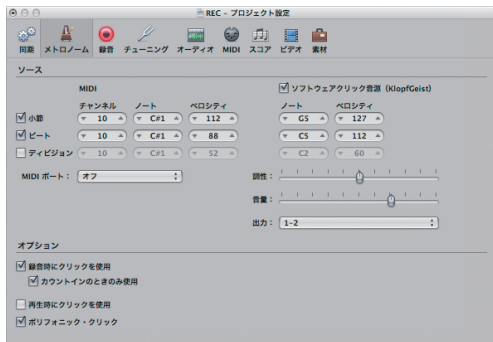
REC - プロジェクト設定

同期 メトロノーム 録音 チューニング オーディオ MIDI スコア ビデオ 素材

ソース

MIDI

チャンネル ノート ベロシティ

☑ 小節 10 C#1 112

☑ ビート 10 C#1 88

☐ ディビジョン 10 C#1 52

MIDI ポート： オフ

☑ ソフトウェアクリック音源（KlopfGeist）

ノート ベロシティ

G5 127

C5 112

C2 60

調性：

音量：

出力： 1-2

オプション

☑ 録音時にクリックを使用

☑ カウントインのときのみ使用

☐ 再生時にクリックを使用

☑ ポリフォニック・クリック